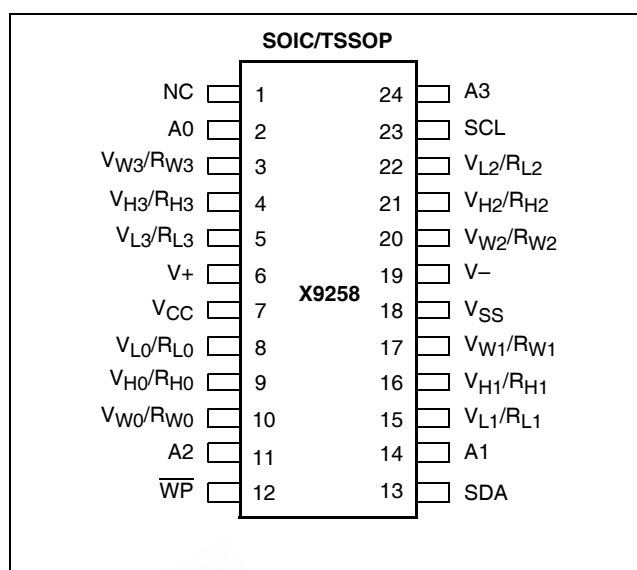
SOIC/TSSOP

| Left pin name | Pin | Pin | Right pin name |
|---|---|---|---|
| NC | 1 | 24 | A3 |
| A0 | 2 | 23 | SCL |
| $V_{W3}/R_{W3}$ | 3 | 22 | $V_{L2}/R_{L2}$ |
| $V_{H3}/R_{H3}$ | 4 | 21 | $V_{H2}/R_{H2}$ |
| $V_{L3}/R_{L3}$ | 5 | 20 | $V_{W2}/R_{W2}$ |
| V+ | 6 | 19 | V– |
| $V_{CC}$ | 7 | 18 | $V_{SS}$ |
| $V_{L0}/R_{L0}$ | 8 | 17 | $V_{W1}/R_{W1}$ |
| $V_{H0}/R_{H0}$ | 9 | 16 | $V_{H1}/R_{H1}$ |
| $V_{W0}/R_{W0}$ | 10 | 15 | $V_{L1}/R_{L1}$ |
| A2 | 11 | 14 | A1 |
| $\overline{WP}$ | 12 | 13 | SDA |

X9258